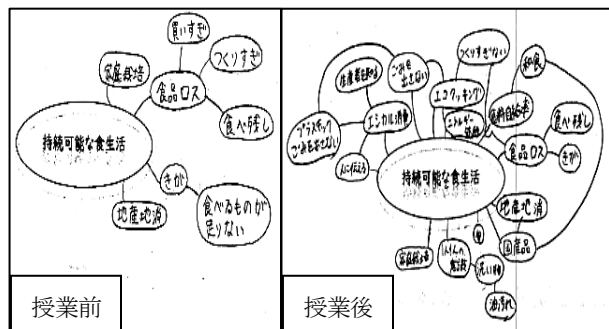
買いすぎ
つくりすぎ
家庭栽培
食品ロス
食べ残し
持続可能な食生活
きが
食べるものが足りない
地産地消
授業前

つくりすぎない
ごみを出さない
エコクッキング
和食
伝統的な食
エシカル消費
エネルギー節約
栄養の偏り
食べ残し
プラスチックごみを出さない
持続可能な食生活
食品ロス
きが
地産地消
国産品
家庭栽培
にんじんの葉
洗い物
油汚れ
授業後